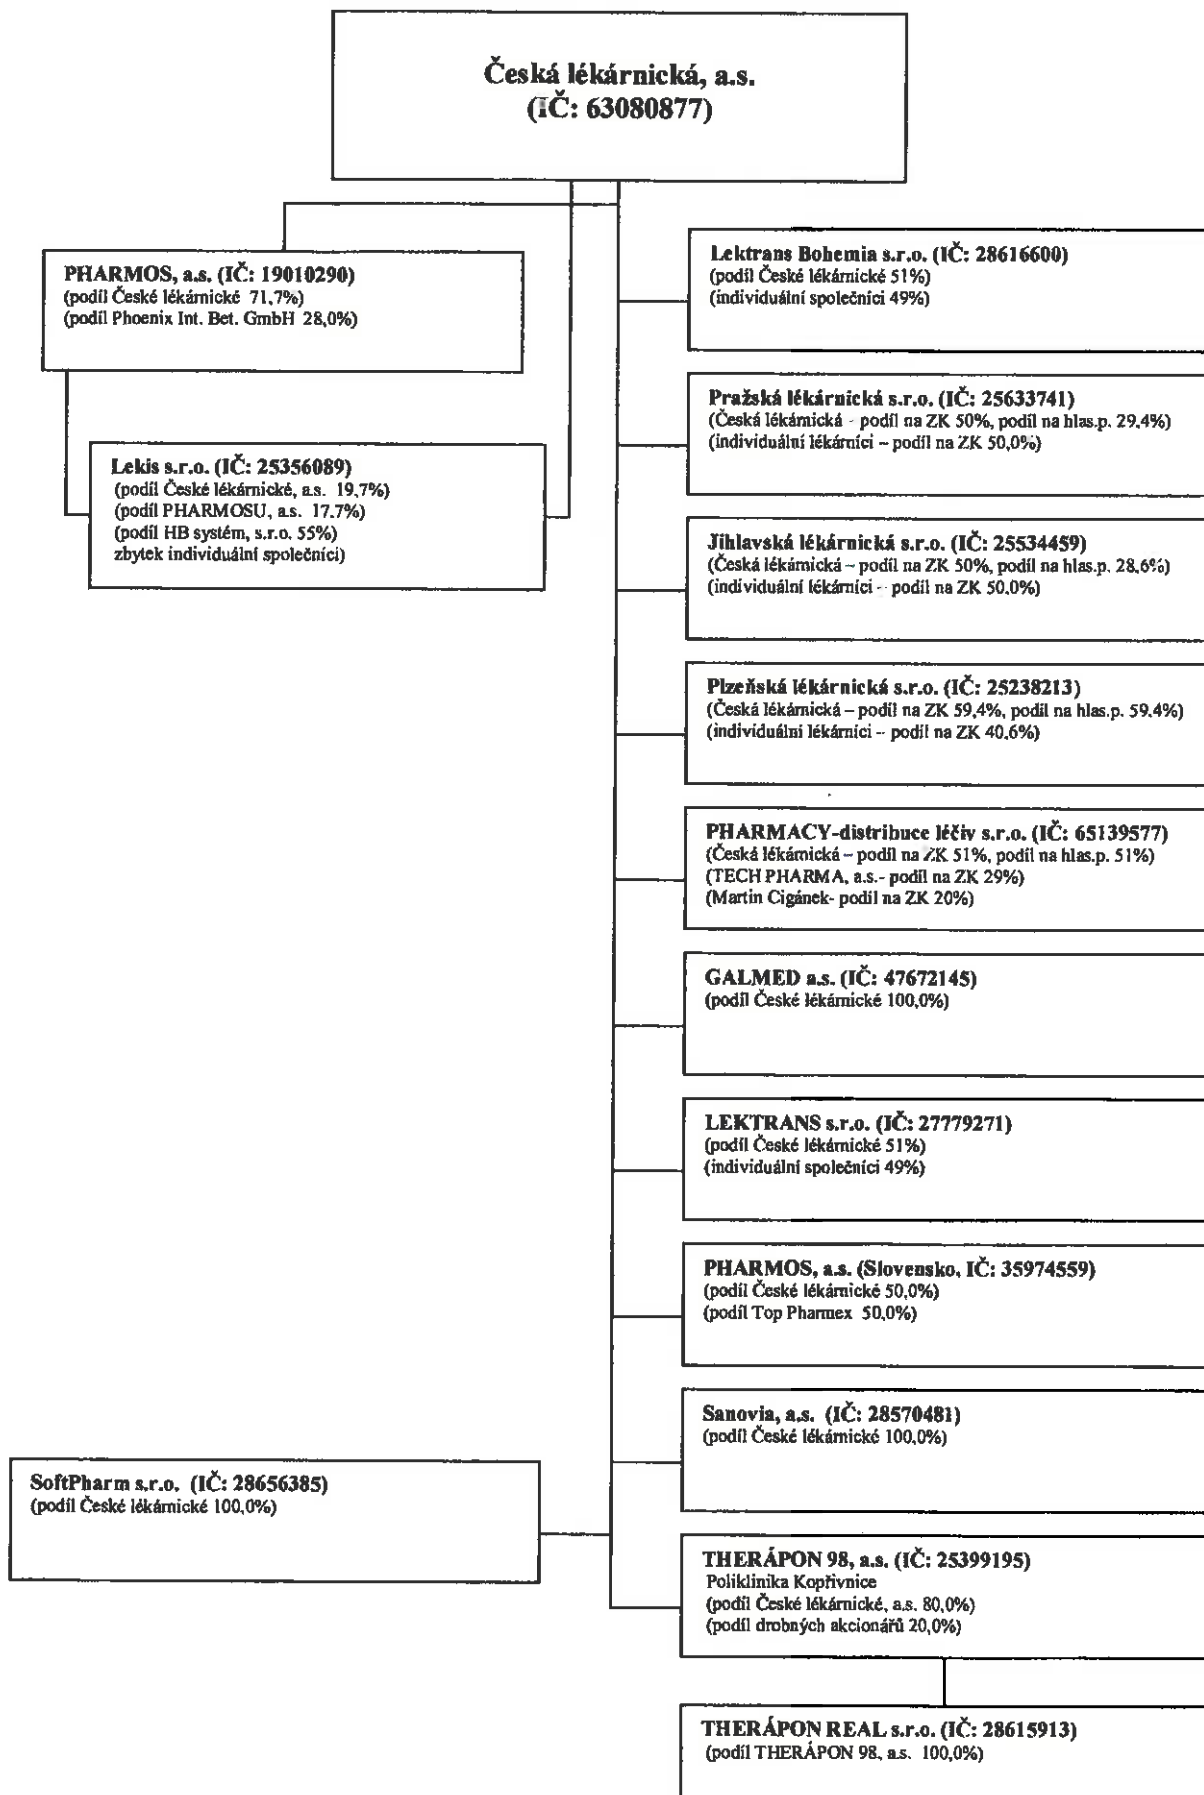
Česká lékárnická, a.s.
(IČ: 63080877)

PHARMOS, a.s. (IČ: 19010290)
(podíl České lékárnické 71,7%)
(podíl Phoenix Int. Bet. GmbH 28,0%)

Lekis s.r.o. (IČ: 25356089)
(podíl České lékárnické, a.s. 19,7%)
(podíl PHARMOSU, a.s. 17,7%)
(podíl HB systém, s.r.o. 55%)
zbytek individuální společníci)

Lektrans Bohemia s.r.o. (IČ: 28616600)
(podíl České lékárnické 51%)
(individuální společníci 49%)

Pražská lékárnická s.r.o. (IČ: 25633741)
(Česká lékárnická - podíl na ZK 50%, podíl na hlas.p. 29,4%)
(individuální lékárníci – podíl na ZK 50,0%)

Jihlavská lékárnická s.r.o. (IČ: 25534459)
(Česká lékárnická – podíl na ZK 50%, podíl na hlas.p. 28,6%)
(individuální lékárníci - podíl na ZK 50,0%)

Plzeňská lékárnická s.r.o. (IČ: 25238213)
(Česká lékárnická – podíl na ZK 59,4%, podíl na hlas.p. 59,4%)
(individuální lékárníci – podíl na ZK 40,6%)

PHARMACY-distribuce léčiv s.r.o. (IČ: 65139577)
(Česká lékárnická – podíl na ZK 51%, podíl na hlas.p. 51%)
(TECH PHARMA, a.s.- podíl na ZK 29%)
(Martin Cigánek- podíl na ZK 20%)

GALMED a.s. (IČ: 47672145)
(podíl České lékárnické 100,0%)

LEKTRANS s.r.o. (IČ: 27779271)
(podíl České lékárnické 51%)
(individuální společníci 49%)

PHARMOS, a.s. (Slovensko, IČ: 35974559)
(podíl České lékárnické 50,0%)
(podíl Top Pharmex 50,0%)

Sanovia, a.s. (IČ: 28570481)
(podíl České lékárnické 100,0%)

SoftPharm s.r.o. (IČ: 28656385)
(podíl České lékárnické 100,0%)

THERÁPON 98, a.s. (IČ: 25399195)
Poliklinika Kopřivnice
(podíl České lékárnické, a.s. 80,0%)
(podíl drobných akcionářů 20,0%)

THERÁPON REAL s.r.o. (IČ: 28615913)
(podíl THERÁPON 98, a.s. 100,0%)